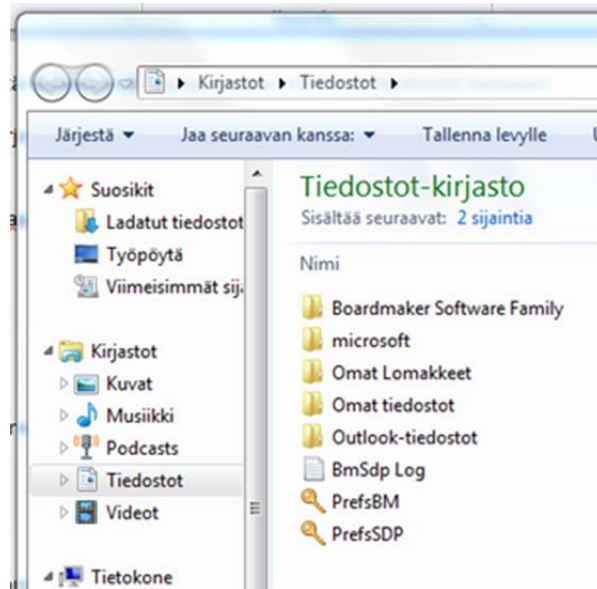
Kirjastot ▸ Tiedostot ▸

Järjestä ▾ Jaa seuraavan kanssa: ▾ Tallenna levylle U

Suosikit
Ladatut tiedostot
Työpöytä
Viimeisimmät sij

Kirjastot
Kuvat
Musiikki
Podcasts
Tiedostot
Videot

Tietokone

Tiedostot-kirjasto
Sisältää seuraavat: 2 sijaintia

Nimi

Boardmaker Software Family
microsoft
Omat Lomakkeet
Omat tiedostot
Outlook-tiedostot
BmSdp Log
PrefsBM
PrefsSDP